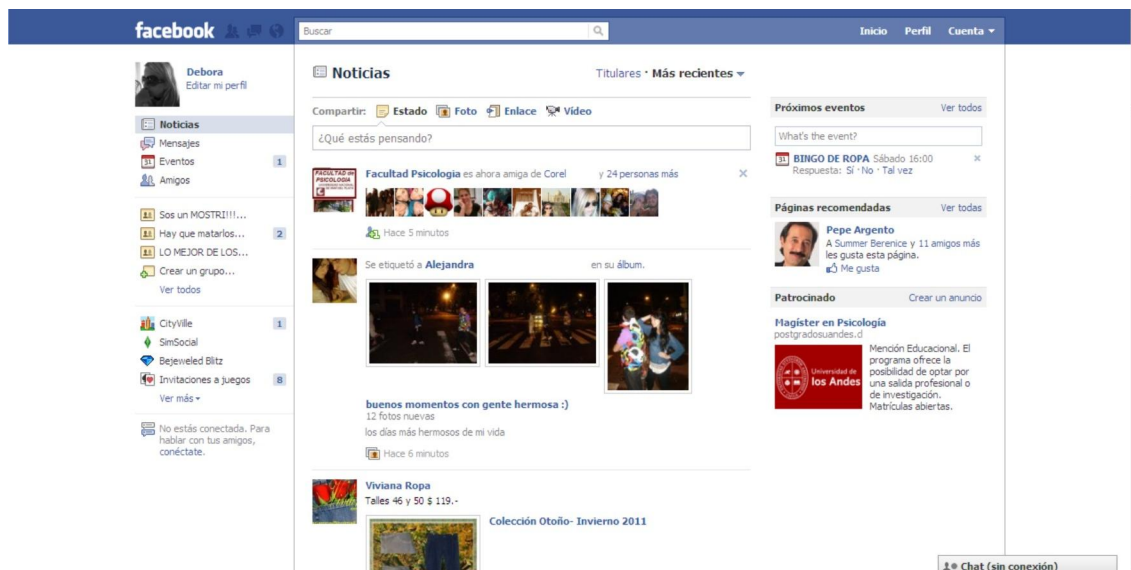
facebook

Buscar

Inicio Perfil Cuenta

Debora
Editar mi perfil

Noticias
Mensajes
Eventos 1
Amigos

Sos un MOSTRI!!!...
Hay que matarlos... 2
LO MEJOR DE LOS...
Crear un grupo...
Ver todos

CityVille 1
SimSocial
Bejeweled Blitz
Invitaciones a juegos 8
Ver más

No estás conectada. Para hablar con tus amigos, conéctate.

Noticias

Titulares · Más recientes

Compartir: Estado Foto Enlace Video

¿Qué estás pensando?

Facultad Psicología es ahora amiga de Corel y 24 personas más

FACULTAD de PSICOLOGIA

Hace 5 minutos

Se etiquetó a Alejandra en su álbum.

buenos momentos con gente hermosa :)
12 fotos nuevas
los días más hermosos de mi vida

Hace 6 minutos

Viviana Ropa
Talles 46 y 50 $ 119.-

Colección Otoño- Invierno 2011

Próximos eventos Ver todos

What's the event?

BINGO DE ROPA Sábado 16:00
Respuesta: Sí · No · Tal vez

Páginas recomendadas Ver todas

Pepe Argento
A Summer Berenice y 11 amigos más les gusta esta página.
Me gusta

Patrocinado Crear un anuncio

Magíster en Psicología
postgradosuandes.d

Universidad de los Andes

Mención Educacional. El programa ofrece la posibilidad de optar por una salida profesional o de investigación. Matrículas abiertas.

Chat (sin conexión)